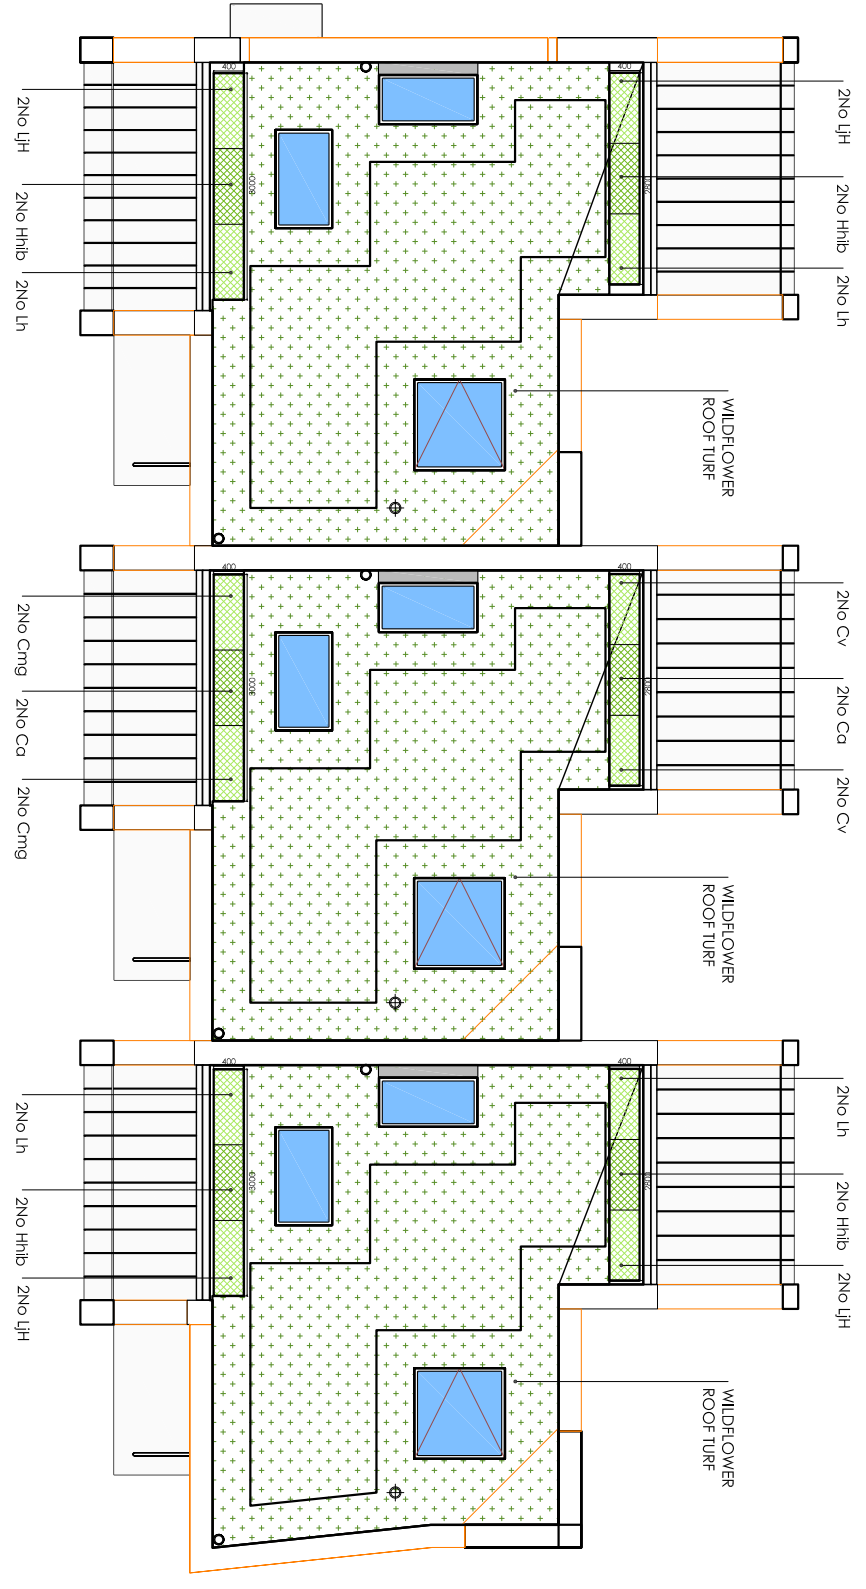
2No LjH
2No Hhib
2No Lh
400
3000
400
2800
2No LjH
2No Hhib
2No Lh
WILDFLOWER ROOF TURF

2No Cmg
2No Ca
2No Cmg
400
3000
400
2800
2No Cv
2No Ca
2No Cv
WILDFLOWER ROOF TURF

2No Lh
2No Hhib
2No LjH
400
3000
400
2800
2No Lh
2No Hhib
2No LjH
WILDFLOWER ROOF TURF